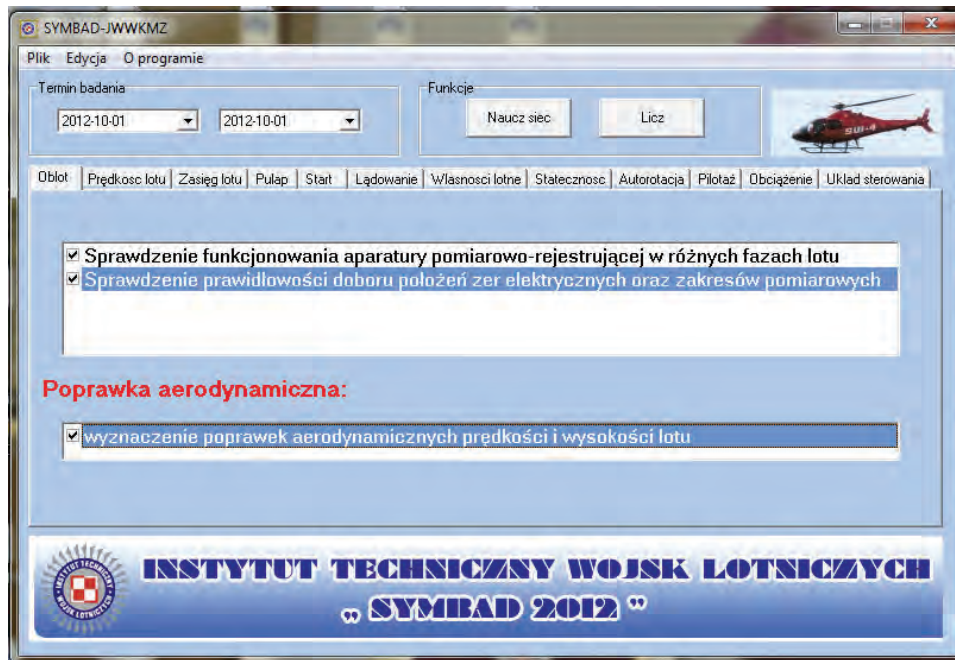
SYMBAD-JWWKMZ

Plik Edycja O programie

Termin badania

2012-10-01

2012-10-01

Funkcje

Naucz siec

Licz

SW-4

Oblot | Prędkosc lotu | Zasięg lotu | Pulap | Start | Lądowanie | Wlasnosci lotne | Statecznosc | Autorotacja | Pilotaż | Obciążenie | Uklad sterowania

☑ Sprawdzenie funkcjonowania aparatury pomiarowo-rejestrującej w różnych fazach lotu
☑ Sprawdzenie prawidlowości doboru położeń zer elektrycznych oraz zakresów pomiarowych

Poprawka aerodynamiczna:

☑ wyznaczenie poprawek aerodynamicznych prędkości i wysokości lotu

INSTYTUT TECHNICZNY WOJSK LOTNICZYCH

INSTYTUT TECHNICZNY WOJSK LOTNICZYCH
„ SYMBAD 2012 "